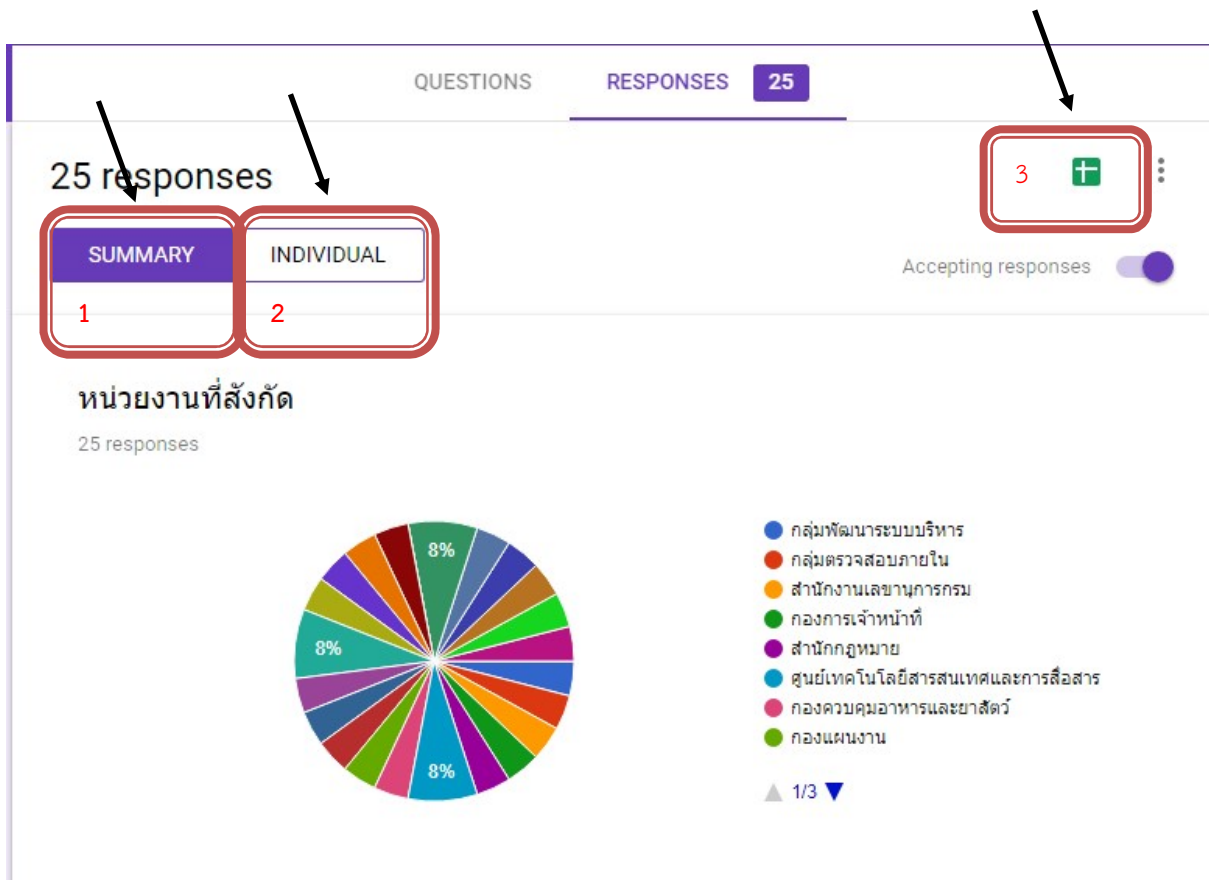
QUESTIONS RESPONSES 25

25 responses

3

SUMMARY INDIVIDUAL

Accepting responses

1 2

หน่วยงานที่สังกัด

25 responses

8%

8%

8%

กลุ่มพัฒนาระบบบริหาร
กลุ่มตรวจสอบภายใน
สำนักงานเลขานุการกรม
กองการเจ้าหน้าที่
สำนักกฎหมาย
ศูนย์เทคโนโลยีสารสนเทศและการสื่อสาร
กองควบคุมอาหารและยาสัตว์
กองแผนงาน

1/3